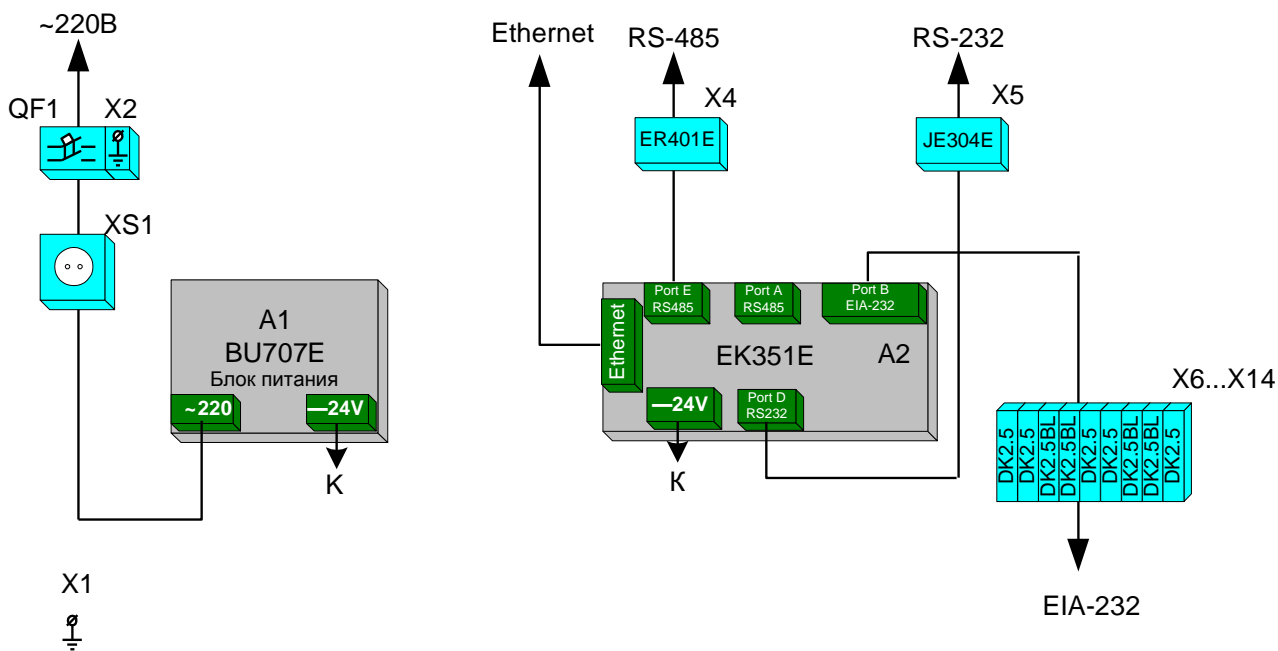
~220В

QF1 X2

XS1

A1
BU707E
Блок питания
~220 —24V

К

X1

Ethernet RS-485 RS-232

X4 X5

ER401E JE304E

Port E RS485 Port A RS485 Port B EIA-232

Ethernet

EK351E A2

—24V Port D RS232

К

X6...X14

DK2.5 DK2.5 DK2.5BL DK2.5BL DK2.5 DK2.5 DK2.5BL DK2.5BL DK2.5

EIA-232